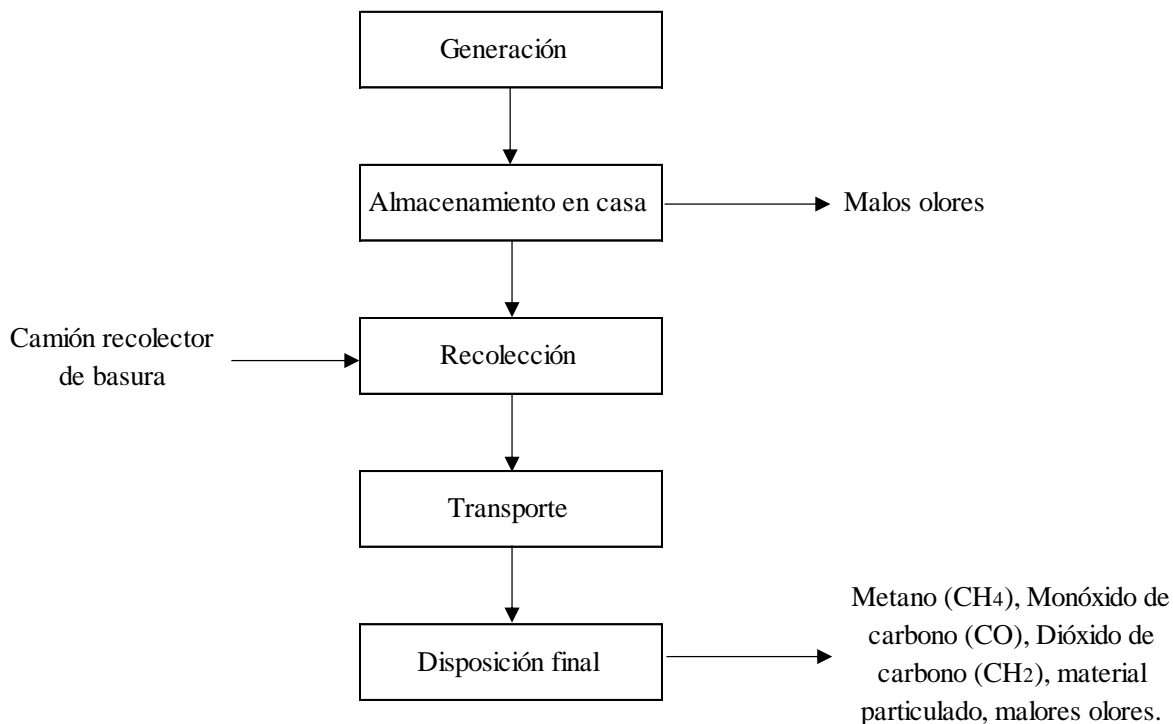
Generación

Almacenamiento en casa

Malos olores

Camión recolector de basura

Recolección

Transporte

Disposición final

Metano ($CH_4$), Monóxido de carbono (CO), Dióxido de carbono ($CH_2$), material particulado, malores olores.